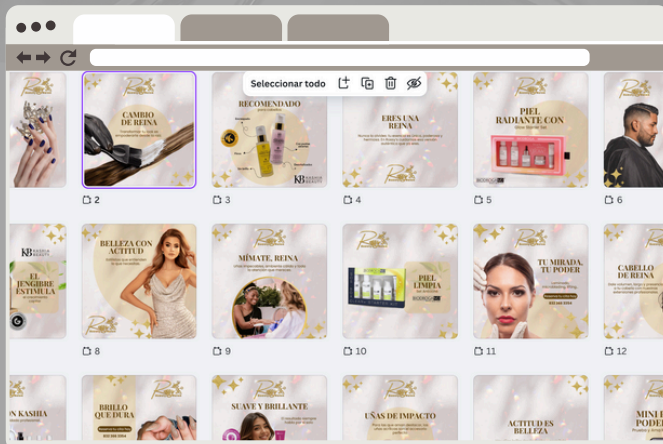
Seleccionar todo

CAMBIO DE REINA

2

RECOMENDADO

KB

3

ERES UNA REINA

4

PIEL RADIANTE CON

5

6

EL JENGIBRE ESTIMULA

BELLEZA CON ACTITUD

8

MÍMATE, REINA

9

PIEL LIMPIA

10

TU MIRADA, TU PODER

11

CABELLO DE REINA

12

N KASHIA

BRILLO QUE DURA

SUAVE Y BRILLANTE

UÑAS DE IMPACTO

ACTITUD ES BELLEZA

MINI